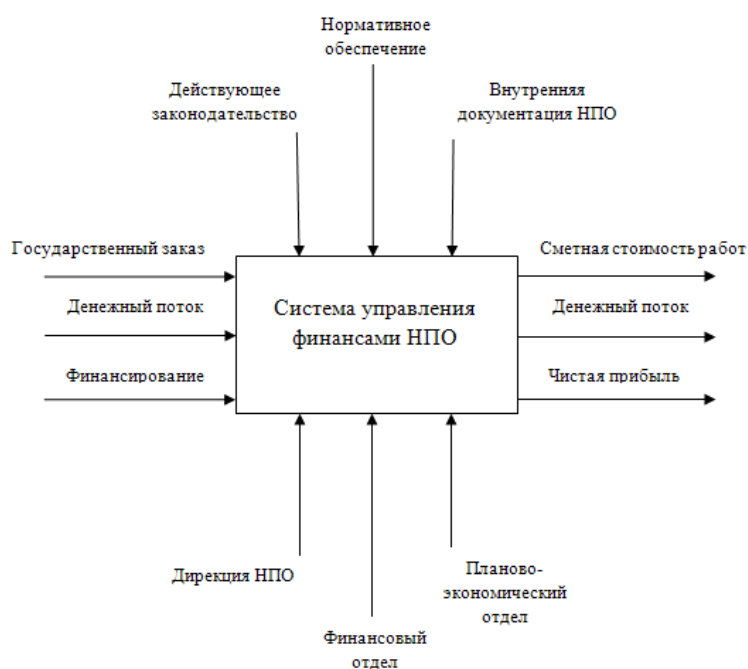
Нормативное обеспечение

Действующее законодательство

Внутренняя документация НПО

Государственный заказ

Денежный поток

Финансирование

Система управления финансами НПО

Сметная стоимость работ

Денежный поток

Чистая прибыль

Дирекция НПО

Финансовый отдел

Планово-экономический отдел